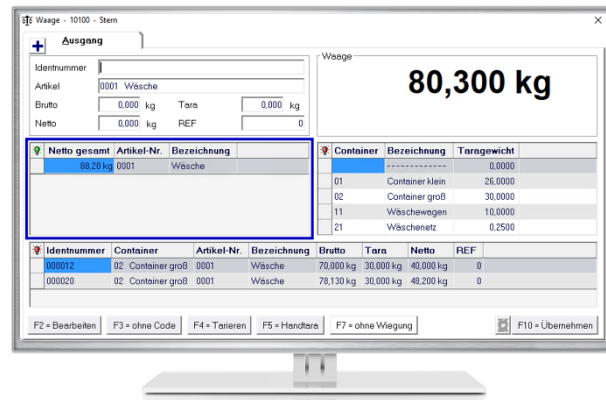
Waage - 10100 - Stern

Ausgang

Identnummer
Artikel 0001 Wäsche
Brutto 0,000 kg Tara 0,000 kg
Netto 0,000 kg REF 0

Waage
80,300 kg

| Netto gesamt | Artikel-Nr. | Bezeichnung |
|---|---|---|
| 88,20 kg | 0001 | Wäsche |

| Container | Bezeichnung | Taragewicht |
|---|---|---|
| | -------------- | 0,0000 |
| 01 | Container klein | 26,0000 |
| 02 | Container groß | 30,0000 |
| 11 | Wäschewagen | 10,0000 |
| 21 | Wäschenetz | 0,2500 |

| Identnummer | Container | Artikel-Nr. | Bezeichnung | Brutto | Tara | Netto | REF |
|---|---|---|---|---|---|---|---|
| 000012 | 02 Container groß | 0001 | Wäsche | 70,000 kg | 30,000 kg | 40,000 kg | 0 |
| 000020 | 02 Container groß | 0001 | Wäsche | 78,130 kg | 30,000 kg | 48,200 kg | 0 |

F2 = Bearbeiten F3 = ohne Code F4 = Tarieren F5 = Handtara F7 = ohne Wiegung F10 = Übernehmen